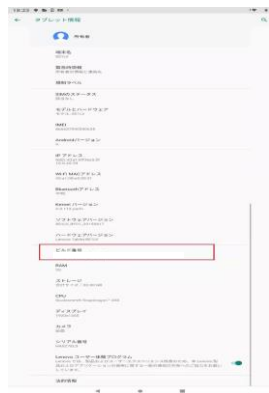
タブレット情報

端末名

緊急時情報

規制ラベル

SIMのステータス

モデルとハードウェア

IMEI

Androidバージョン

IPアドレス

Wi-Fi MACアドレス

Bluetoothアドレス

Kernel バージョン

ソフトウェアバージョン

ハードウェアバージョン

ビルド番号

RAM

ストレージ

CPU

ディスプレイ

カメラ

シリアル番号

Lenovo ユーザー体験プログラム

法的情報